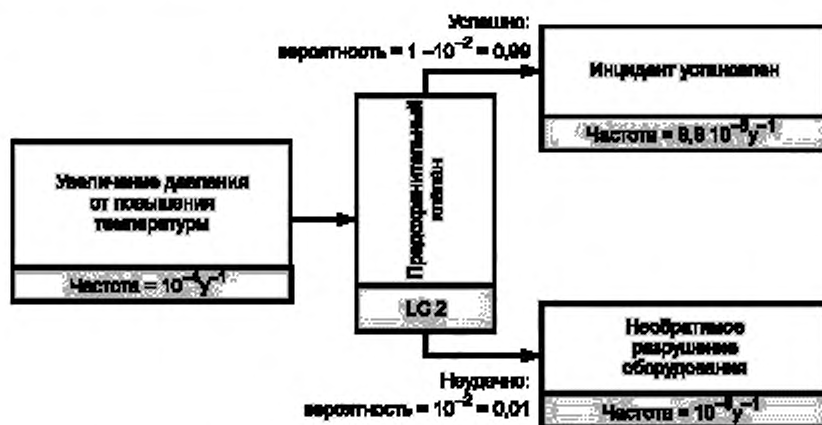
Увеличение давления от повышения температуры

Частота = $10^{-4}y^{-1}$

Предохранительный клапан

LC 2

Успешно:
вероятность = $1 - 10^{-2} = 0,99$

Инцидент установлен

Частота = $9,9\ 10^{-5}y^{-1}$

Неудачно:
вероятность = $10^{-2} = 0,01$

Необратимое разрушение оборудования

Частота = $10^{-6}y^{-1}$